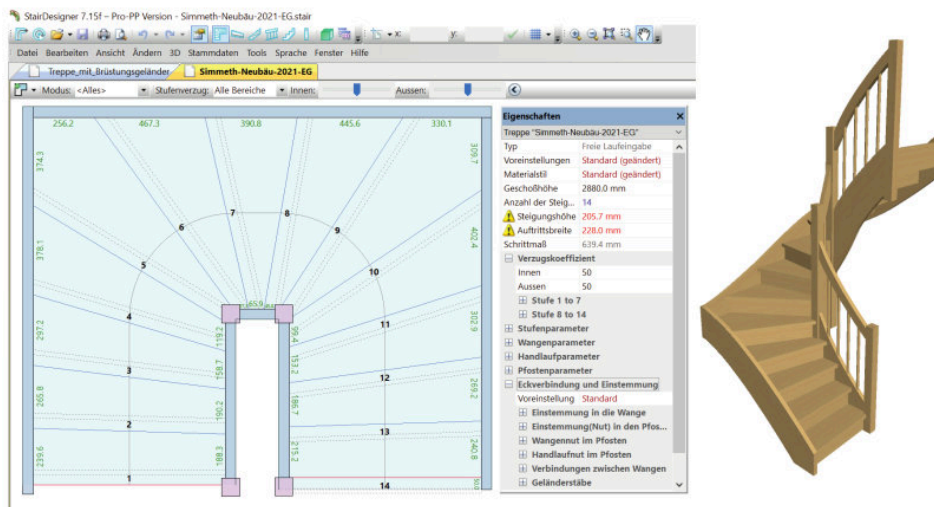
StairDesigner 7.15f – Pro-PP Version - Simmeth-Neubäu-2021-EG.stair

x: y:

Datei Bearbeiten Ansicht Ändern 3D Stammdaten Tools Sprache Fenster Hilfe

Treppe_mit_Brüstungsgeländer Simmeth-Neubäu-2021-EG

Modus: <Alles> Stufenverzug: Alle Bereiche Innen: Aussen:

256.2 467.3 390.8 445.6 330.1

374.3 378.1 297.2 265.8 239.6

309.7 402.4 302.9 269.2 240.8

119.2 158.7 190.2 188.3

99.4 153.2 186.7 215.2

65.9

1 2 3 4 5 6 7 8 9 10 11 12 13 14

Eigenschaften

Treppe "Simmeth-Neubäu-2021-EG"

| | |
|---|---|
| Typ | Freie Laufeingabe |
| Voreinstellungen | Standard (geändert) |
| Materialstil | Standard (geändert) |
| Geschoßhöhe | 2880.0 mm |
| Anzahl der Steig... | 14 |
| Steigungshöhe | 205.7 mm |
| Auftrittsbreite | 228.0 mm |
| Schrittmaß | 639.4 mm |

Verzugskoeffizient
| | |
|---|---|
| Innen | 50 |
| Aussen | 50 |

Stufe 1 to 7
Stufe 8 to 14
Stufenparameter
Wangenparameter
Handlaufparameter
Pfostenparameter
Eckverbindung und Einstemmung
Voreinstellung Standard
Einstemmung in die Wange
Einstemmung(Nut) in den Pfos...
Wangennut im Pfosten
Handlaufnut im Pfosten
Verbindungen zwischen Wangen
Geländerstäbe